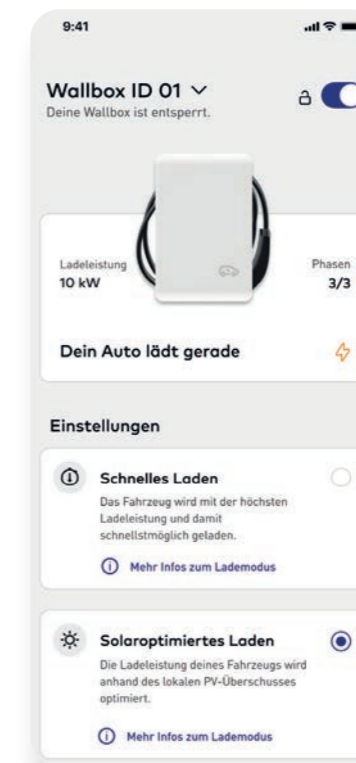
9:41

Wallbox ID 01

Deine Wallbox ist entsperrt.

Ladeleistung
10 kW

Phasen
3/3

Dein Auto lädt gerade

Einstellungen

Schnelles Laden
Das Fahrzeug wird mit der höchsten Ladeleistung und damit schnellstmöglich geladen.

Mehr Infos zum Lademodus

Solaroptimiertes Laden
Die Ladeleistung deines Fahrzeugs wird anhand des lokalen PV-Überschusses optimiert.

Mehr Infos zum Lademodus